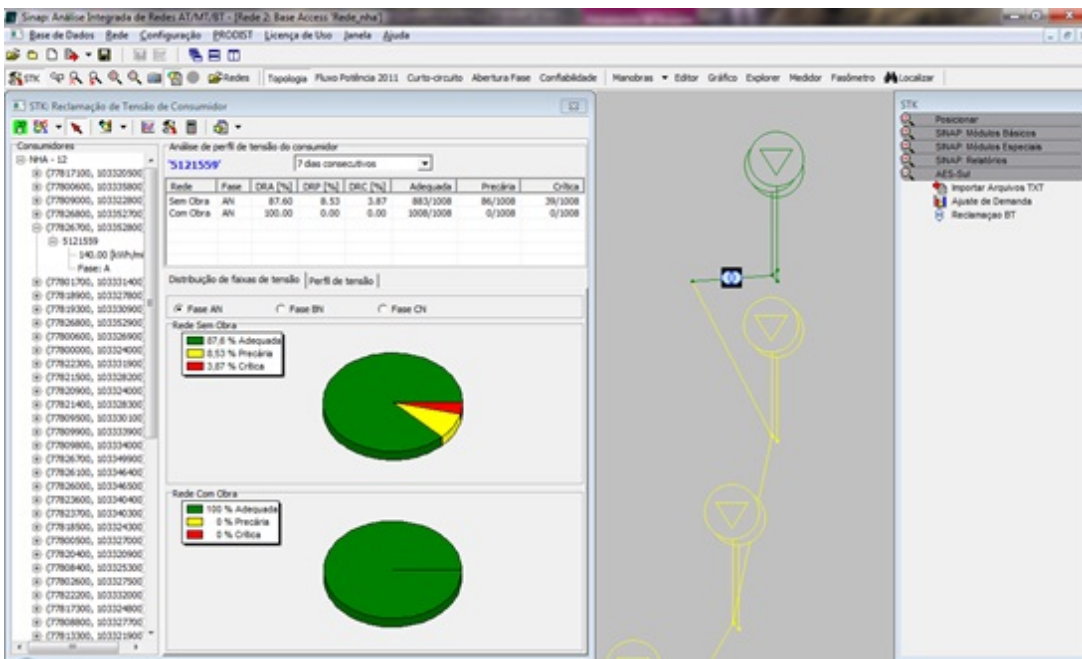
Sinap: Análise Integrada de Redes AT/MT/BT - [Rede 2: Base Access 'Rede_nha']

Base de Dados Rede Configuração PRODIST Licença de Uso Janela Ajuda

STK Redes Topologia Fluxo Potência 2011 Curto-circuito Abertura Fase Confiabilidade Manobras Editor Gráfico Explorer Medidor Fasômetro Localizar

STK: Reclamação de Tensão de Consumidor

Consumidores
NHA - 12
(77817100, 10332050
(77800600, 10333580
(77809000, 10332280
(77826800, 10335270
(77826700, 10335280
5121559
140.00 [kWh/m
Fase: A
(77801700, 10333140
(77818900, 10332780
(77819300, 10333090
(77826800, 10335290
(77800600, 10332690
(77800000, 10332400
(77822300, 10333190
(77821500, 10332820
(77820900, 10332400
(77821400, 10332830
(77809500, 10333010
(77809900, 10333390
(77809800, 10333400
(77826700, 10333490
(77826100, 10334640
(77826000, 10334650
(77823600, 10334040
(77823700, 10334030
(77818500, 10332430
(77800500, 10332700
(77820400, 10332090
(77808400, 10332530
(77802600, 10332750
(77822200, 10333200
(77817300, 10332480
(77808800, 10332770
(77813300, 10332190

Análise de perfil de tensão do consumidor
'5121559'
7 dias consecutivos

| Rede | Fase | DRA [%] | DRP [%] | DRC [%] | Adequada | Precária | Crítica |
|---|---|---|---|---|---|---|---|
| Sem Obra | AN | 87.60 | 8.53 | 3.87 | 883/1008 | 86/1008 | 39/1008 |
| Com Obra | AN | 100.00 | 0.00 | 0.00 | 1008/1008 | 0/1008 | 0/1008 |

Distribuição de faixas de tensão | Perfil de tensão

Fase AN  Fase BN  Fase CN

Rede Sem Obra
87,6 % Adequada
8,53 % Precária
3,87 % Crítica

Rede Com Obra
100 % Adequada
0 % Precária
0 % Crítica

STK
Posicionar
SINAP: Módulos Básicos
SINAP: Módulos Especiais
SINAP: Relatórios
AES-Sul
Importar Arquivos TXT
Ajuste de Demanda
Reclamaçao BT